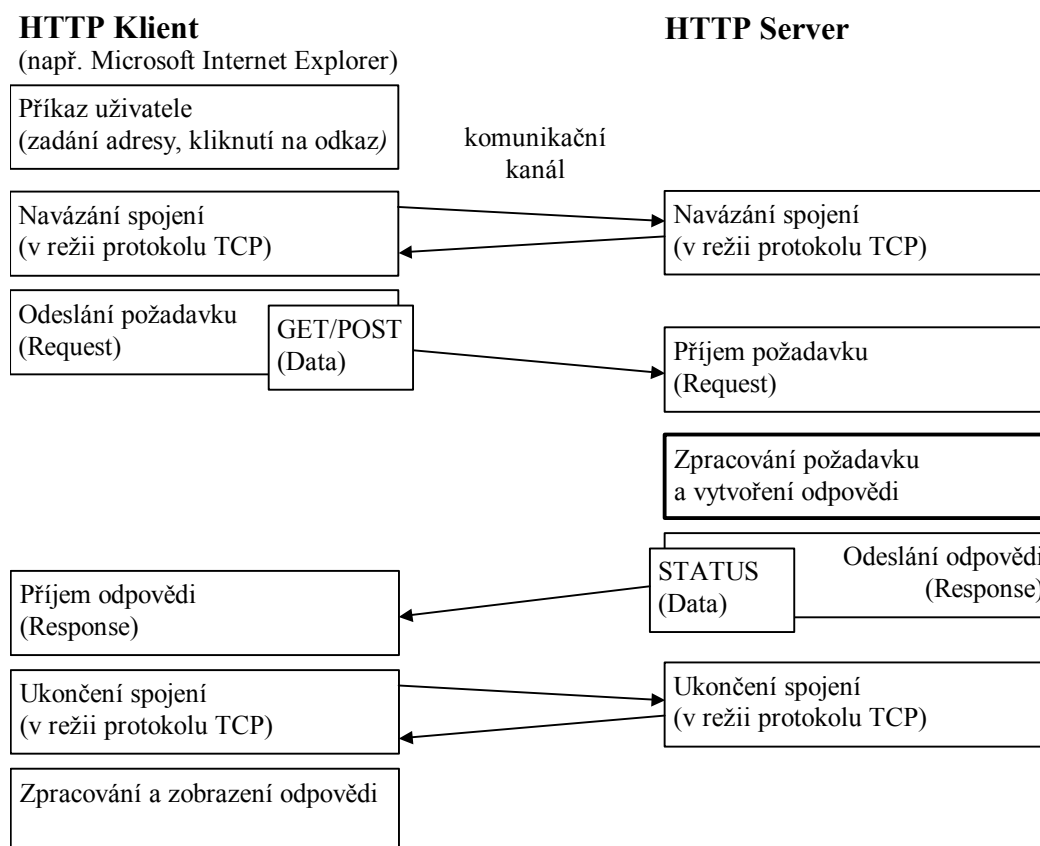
HTTP Klient
(např. Microsoft Internet Explorer)

HTTP Server

Příkaz uživatele
(zadání adresy, kliknutí na odkaz)

komunikační kanál

Navázání spojení
(v režii protokolu TCP)

Navázání spojení
(v režii protokolu TCP)

Odeslání požadavku
(Request)

GET/POST
(Data)

Příjem požadavku
(Request)

Zpracování požadavku
a vytvoření odpovědi

Odeslání odpovědi
(Response)

STATUS
(Data)

Příjem odpovědi
(Response)

Ukončení spojení
(v režii protokolu TCP)

Ukončení spojení
(v režii protokolu TCP)

Zpracování a zobrazení odpovědi